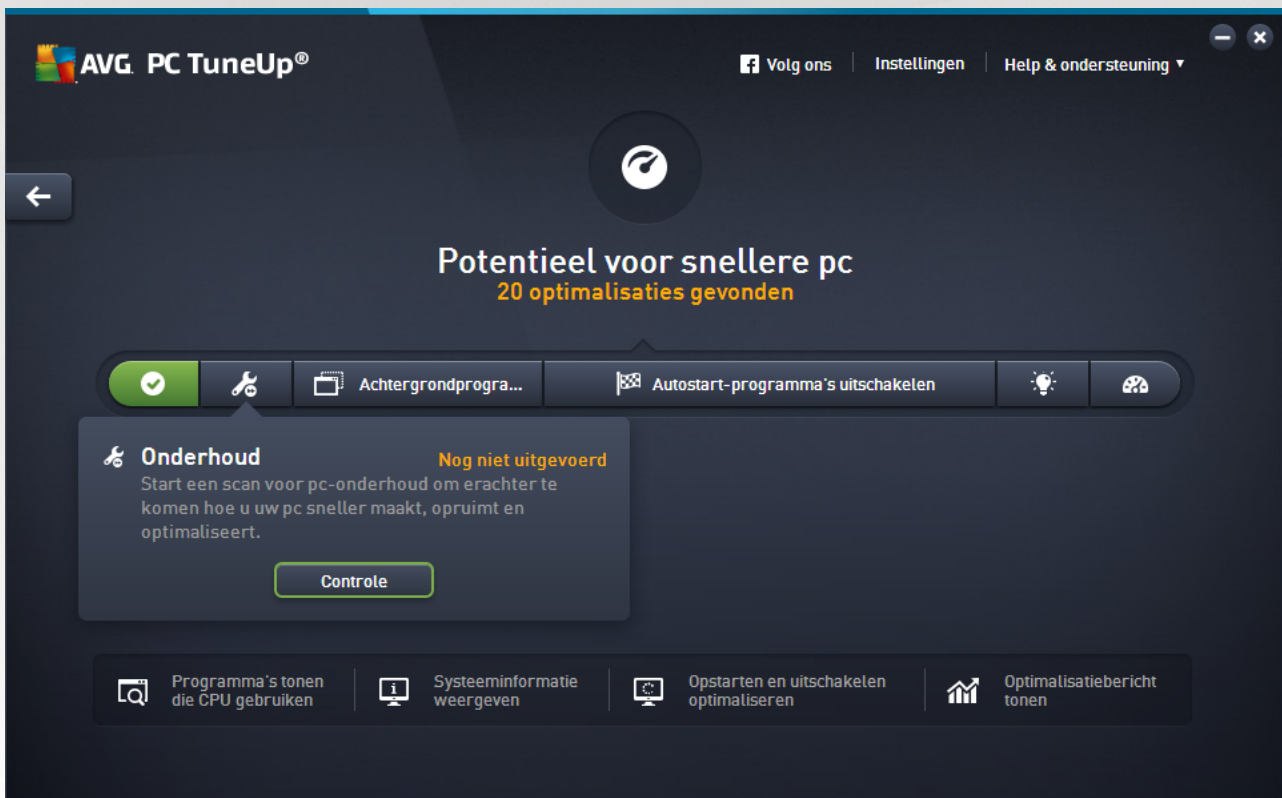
AVG. PC TuneUp®

Volg ons | Instellingen | Help & ondersteuning ▾

Potentieel voor snellere pc
20 optimalisaties gevonden

Achtergrondprogra...
Autostart-programma's uitschakelen

Onderhoud
Nog niet uitgevoerd
Start een scan voor pc-onderhoud om erachter te komen hoe u uw pc sneller maakt, opruimt en optimaliseert.

Controle

Programma's tonen die CPU gebruiken
Systeeminformatie weergeven
Opstarten en uitschakelen optimaliseren
Optimalisatiebericht tonen